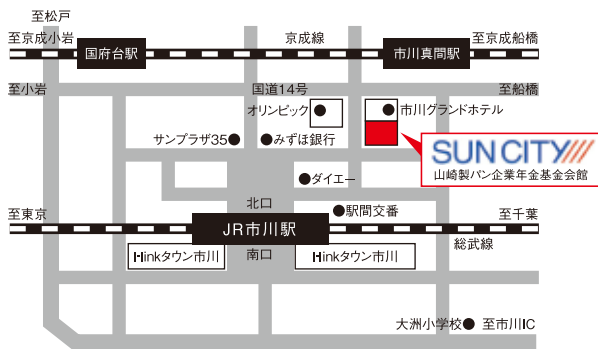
至松戸

至京成小岩

国府台駅

京成線

市川真間駅

至京成船橋

至小岩

国道14号

至船橋

オリンピック

市川グランドホテル

SUN CITY

山崎製パン企業年金基金会館

サンプラザ35

みずほ銀行

ダイエー

北口

駅間交番

至東京

JR市川駅

至千葉

総武線

南口

Hinkタウン市川

Hinkタウン市川

大洲小学校

至市川IC